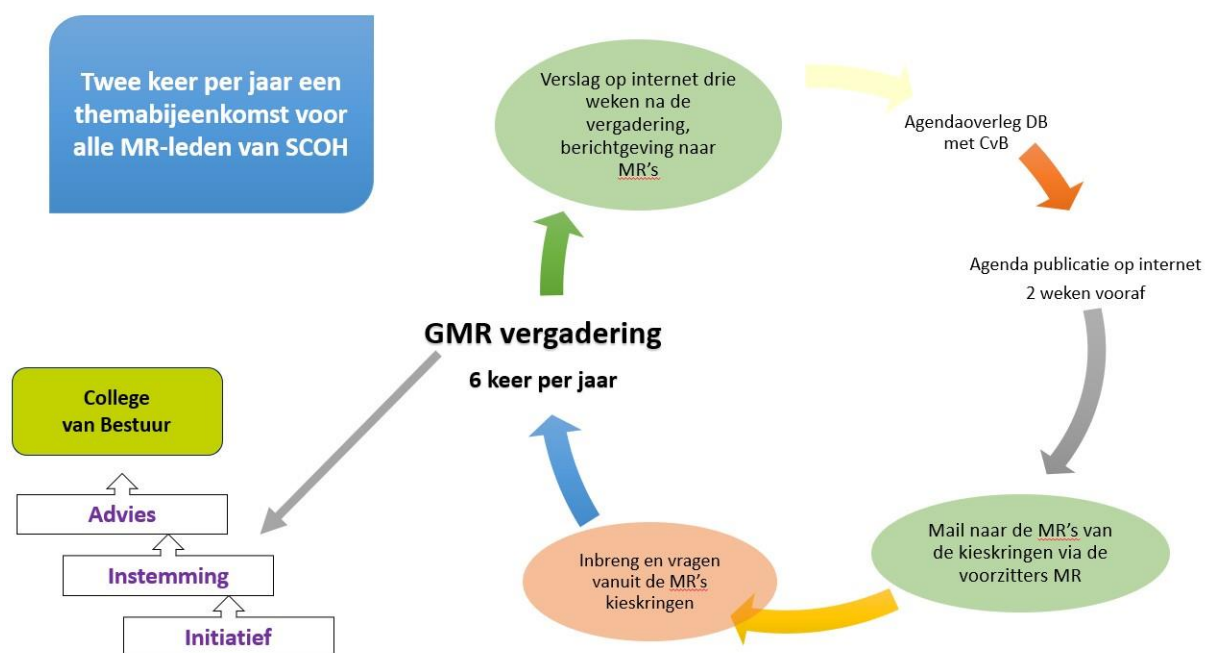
Twee keer per jaar een themabijeenkomst voor alle MR-leden van SCOH

Verslag op internet drie weken na de vergadering, berichtgeving naar MR's

Agendaoverleg DB met CvB

Agenda publicatie op internet
2 weken vooraf

GMR vergadering

6 keer per jaar

Mail naar de MR's van de kieskringen via de voorzitters MR

Inbreng en vragen vanuit de MR's kieskringen

College van Bestuur

Advies

Instemming

Initiatief